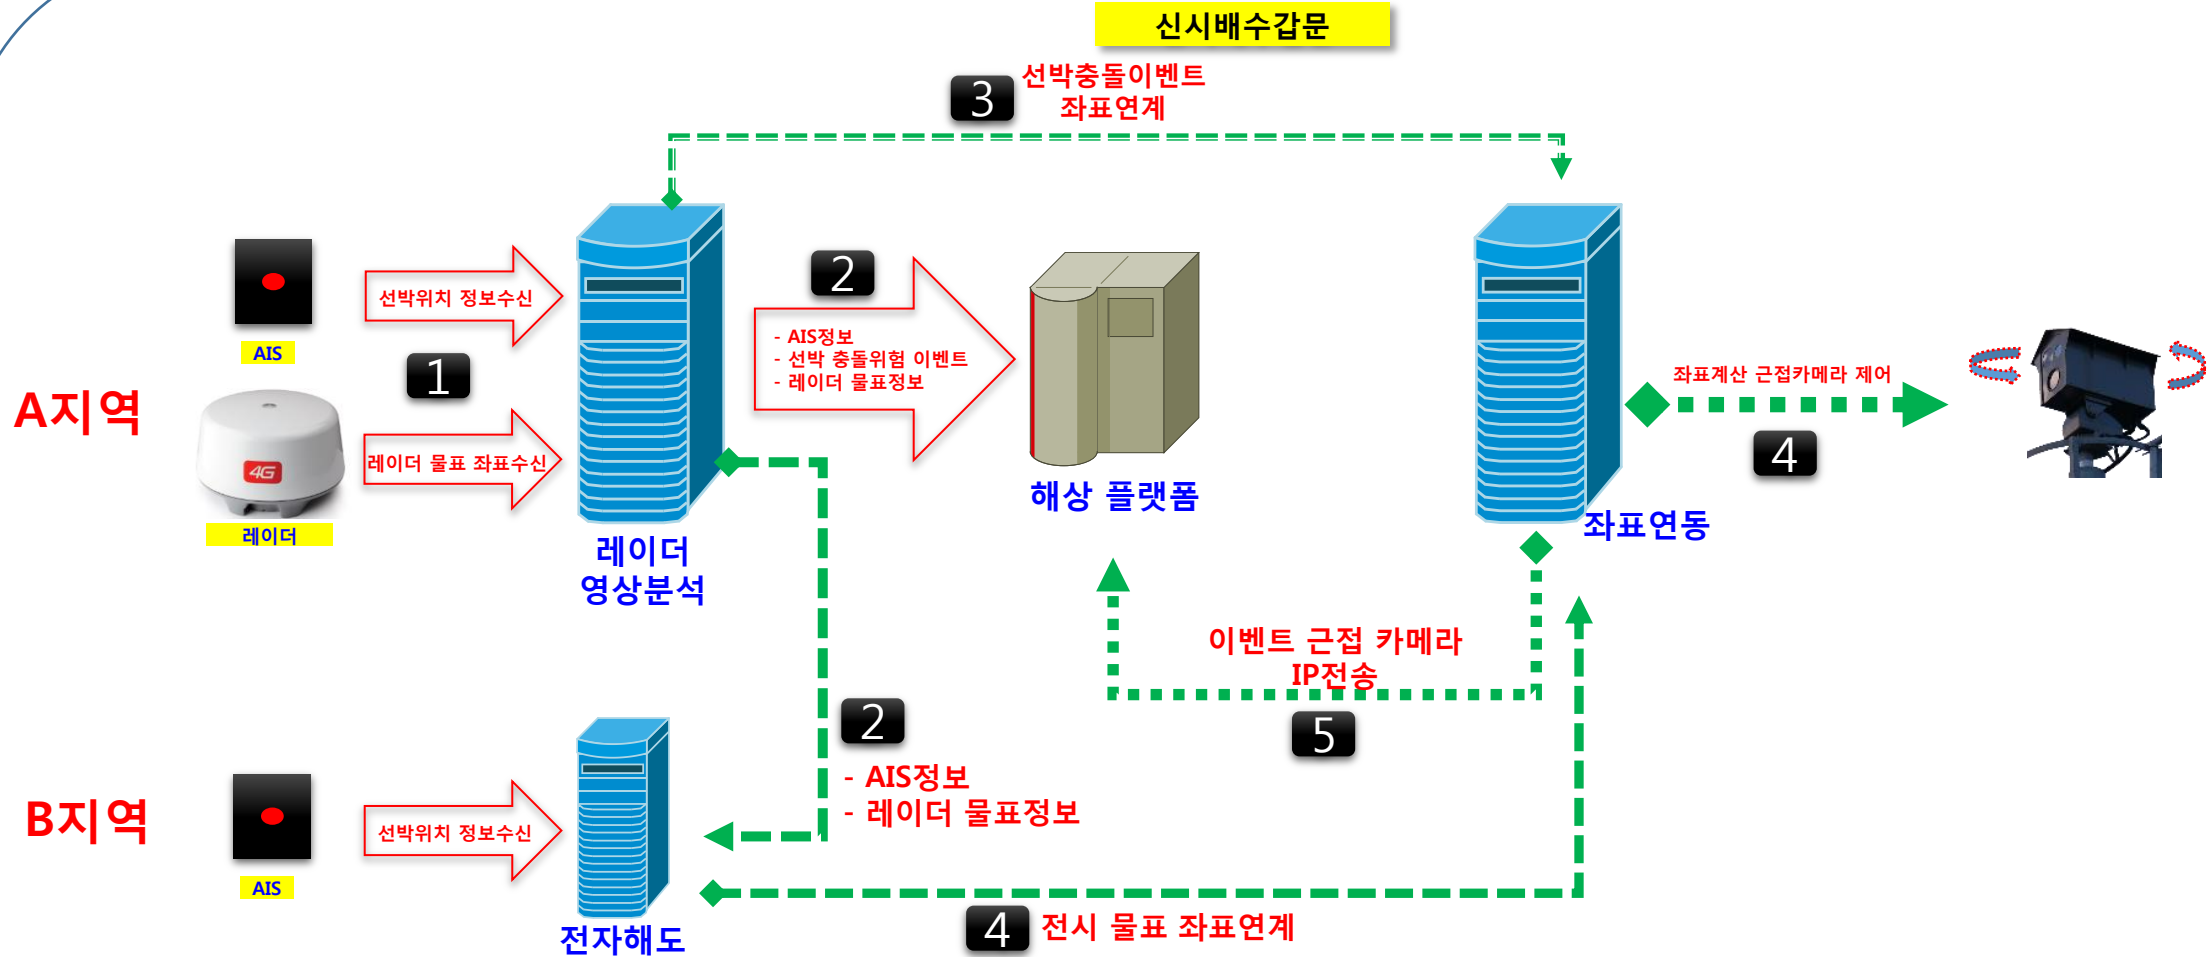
신시배수갑문

3 선박충돌이벤트 좌표연계

선박위치 정보수신

AIS

1

A지역

4G

레이더 물표 좌표수신

레이더

2

- AIS정보
- 선박 충돌위험 이벤트
- 레이더 물표정보

해상 플랫폼

레이더 영상분석

좌표계산 근접카메라 제어

4

좌표연동

이벤트 근접 카메라 IP전송

5

2

- AIS정보
- 레이더 물표정보

B지역

선박위치 정보수신

AIS

전자해도

4 전시 물표 좌표연계